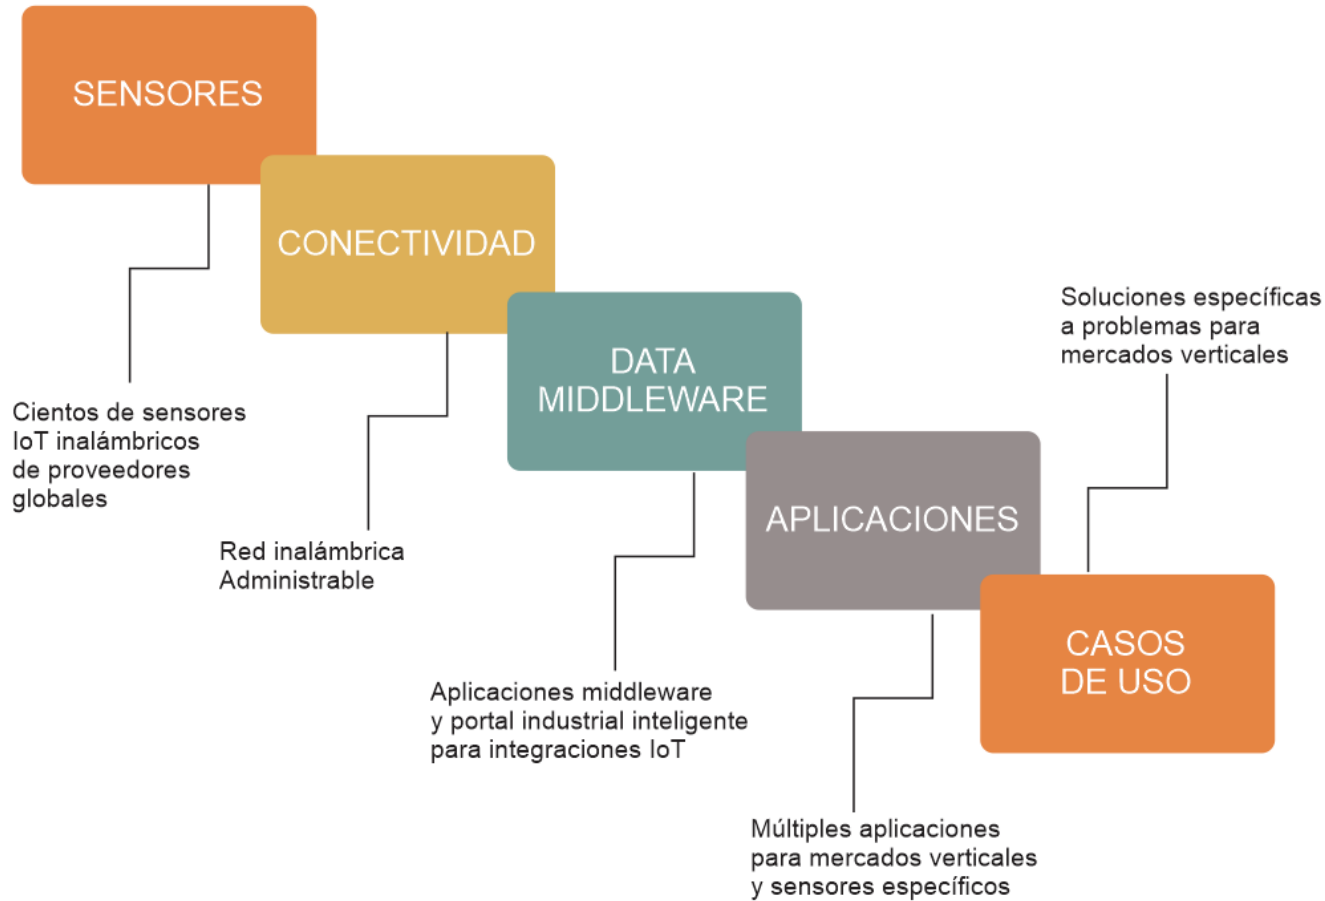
SENSORES

CONECTIVIDAD

DATA MIDDLEWARE

APLICACIONES

CASOS DE USO

Soluciones específicas a problemas para mercados verticales

Cientos de sensores IoT inalámbricos de proveedores globales

Red inalámbrica Administrable

Aplicaciones middleware y portal industrial inteligente para integraciones IoT

Múltiples aplicaciones para mercados verticales y sensores específicos